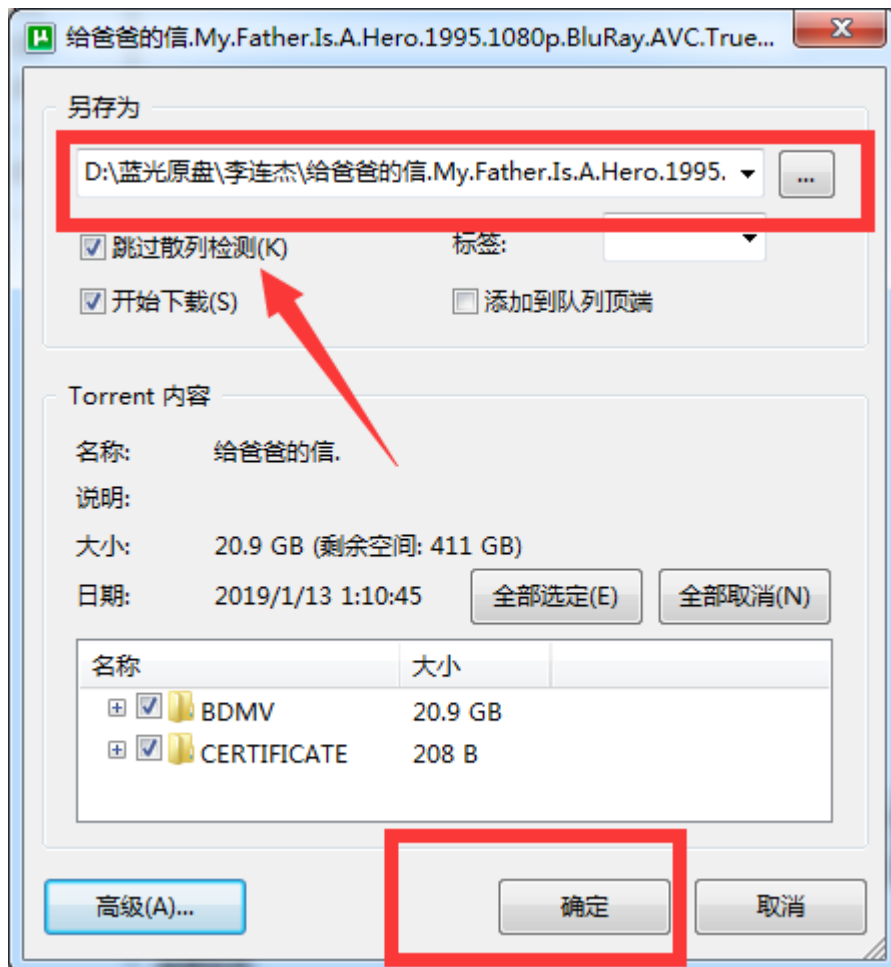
给爸爸的信.My.Father.Is.A.Hero.1995.1080p.BluRay.AVC.True...

另存为

D:\蓝光原盘\李连杰\给爸爸的信.My.Father.Is.A.Hero.1995.

...

跳过散列检测(K)

标签:

开始下载(S)

添加到队列顶端

Torrent 内容

名称: 给爸爸的信.

说明:

大小: 20.9 GB (剩余空间: 411 GB)

日期: 2019/1/13 1:10:45

全部选定(E)

全部取消(N)

| 名称 | 大小 |
|---|---|
| BDMV | 20.9 GB |
| CERTIFICATE | 208 B |

高级(A)...

确定

取消